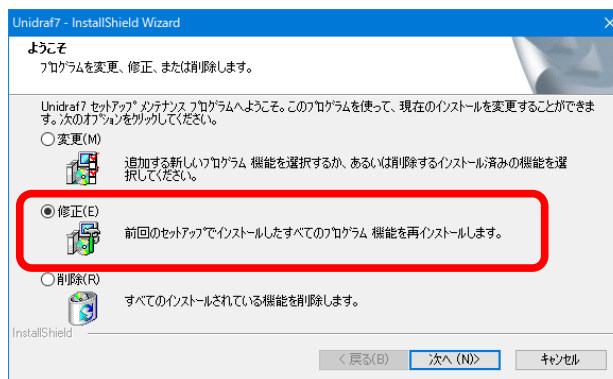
Unidraf7 - InstallShield Wizard

ようこそ
プログラムを変更、修正、または削除します。

Unidraf7 セットアップ メンテナンス プログラムへようこそ。このプログラムを使って、現在のインストールを変更することができます。次のオプションをクリックしてください。

変更(M)
追加する新しいプログラム機能を選択するか、あるいは削除するインストール済みの機能を選択してください。

修正(E)
前回のセットアップでインストールしたすべてのプログラム機能を再インストールします。

削除(R)
すべてのインストールされている機能を削除します。

InstallShield

< 戻る(B)
次へ (N)>
キャンセル